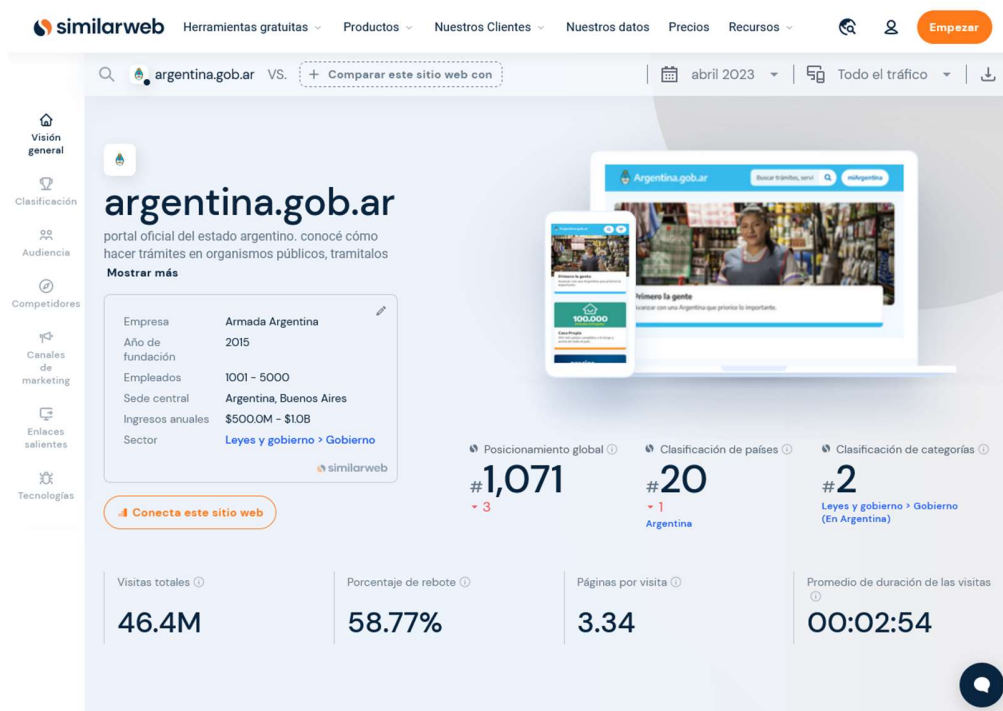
similarweb Herramientas gratuitas Productos Nuestros Clientes Nuestros datos Precios Recursos Empezar

argentina.gob.ar VS. + Comparar este sitio web con abril 2023 Todo el tráfico

Visión general
Clasificación
Audiencia
Competidores
Canales de marketing
Enlaces salientes
Tecnologías

argentina.gob.ar
portal oficial del estado argentino. conocé cómo hacer trámites en organismos públicos, tramitalos
Mostrar más

| | |
|---|---|
| Empresa | Armada Argentina |
| Año de fundación | 2015 |
| Empleados | 1001 - 5000 |
| Sede central | Argentina, Buenos Aires |
| Ingresos anuales | $500.0M - $1.0B |
| Sector | Leyes y gobierno > Gobierno |

similarweb

Conecta este sitio web

Argentina.gob.ar Buscar trámites, servi miArgentina
Primero la gente
Avanzar con una Argentina que prioriza lo importante.
100.000
Casa Propia

Posicionamiento global
#1,071
3

Clasificación de países
#20
1
Argentina

Clasificación de categorías
#2
Leyes y gobierno > Gobierno (En Argentina)

Visitas totales
46.4M

Porcentaje de rebote
58.77%

Páginas por visita
3.34

Promedio de duración de las visitas
00:02:54